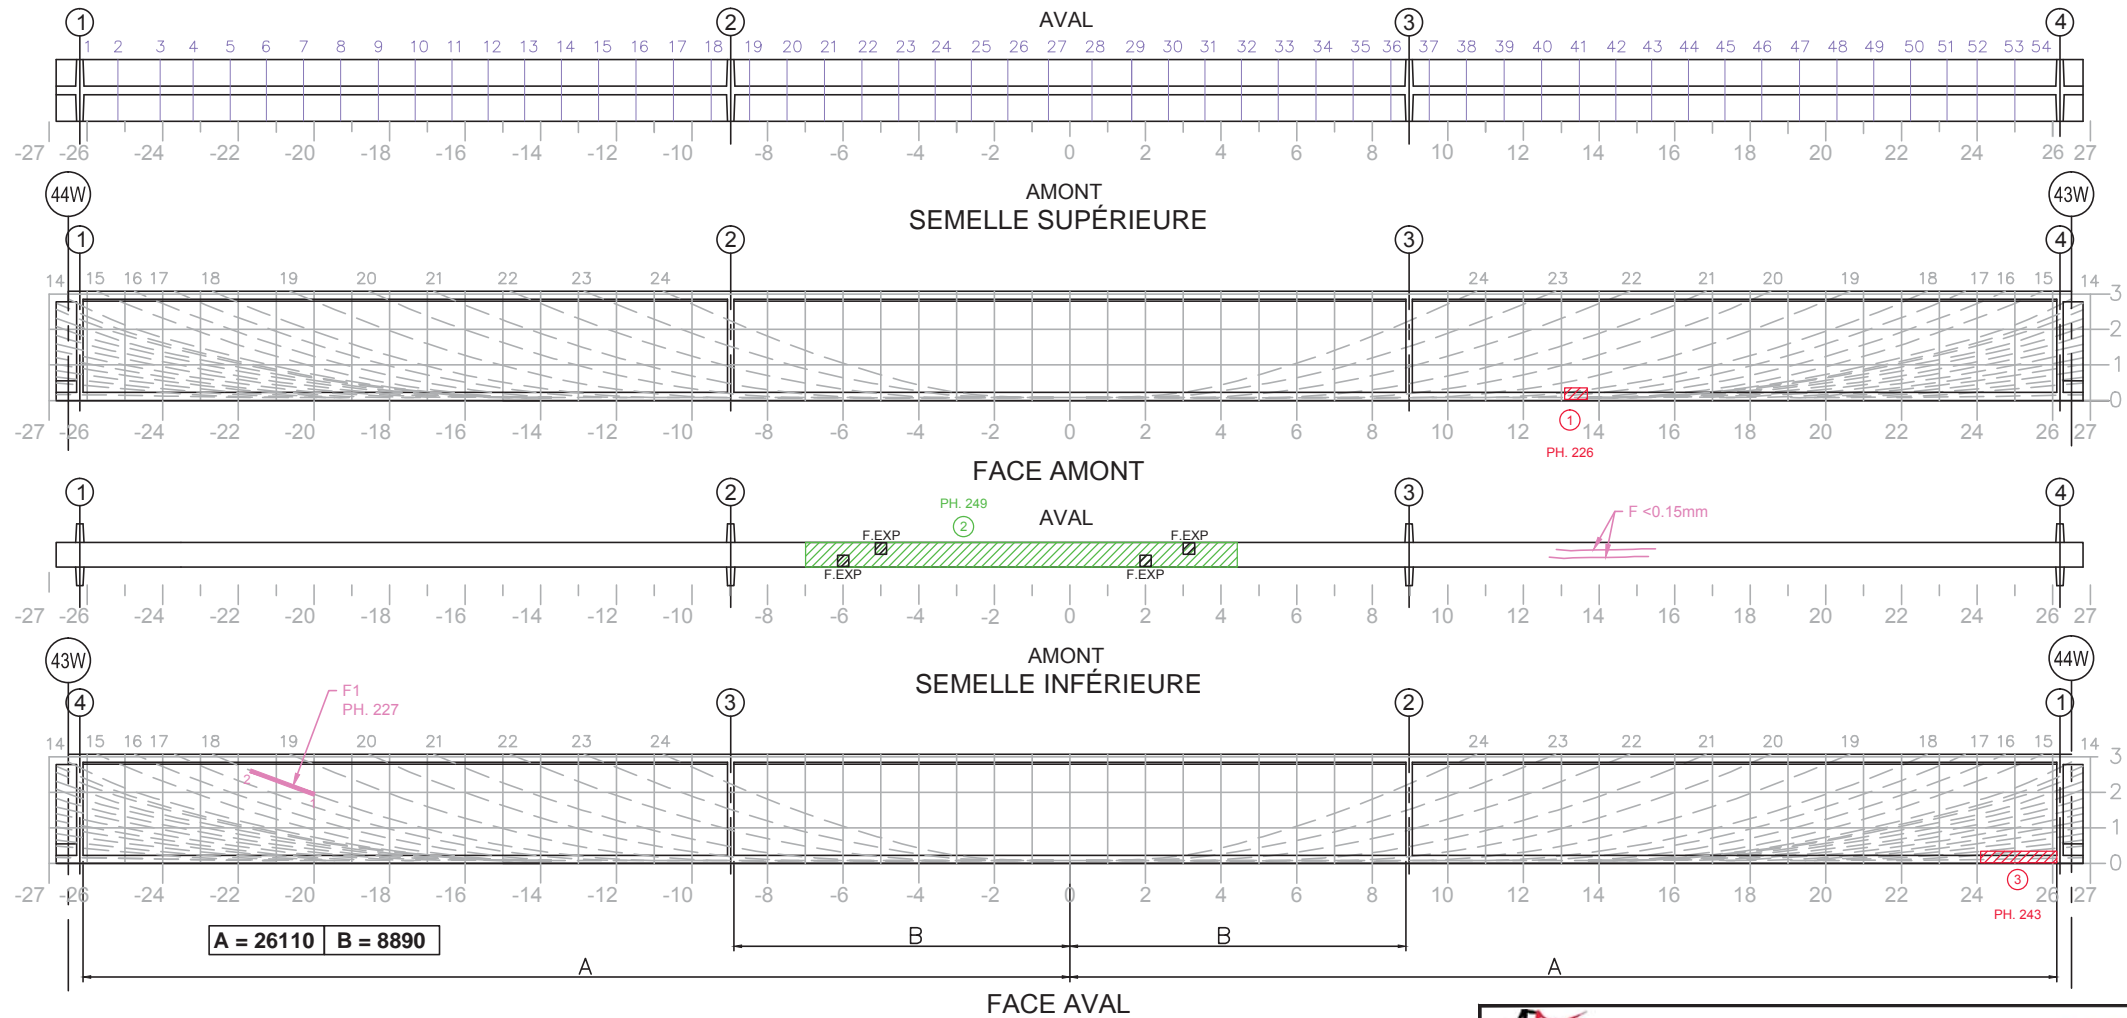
① ② ③ ④
AVAL
1 2 3 4 5 6 7 8 9 10 11 12 13 14 15 16 17 18 19 20 21 22 23 24 25 26 27 28 29 30 31 32 33 34 35 36 37 38 39 40 41 42 43 44 45 46 47 48 49 50 51 52 53 54
-27 -26 -24 -22 -20 -18 -16 -14 -12 -10 -8 -6 -4 -2 0 2 4 6 8 10 12 14 16 18 20 22 24 26 27
44W
AMONT
SEMELLE SUPÉRIEURE
43W
① ② ③ ④
14 15 16 17 18 19 20 21 22 23 24 24 23 22 21 20 19 18 17 16 15 14
3 2 1 0
-27 -26 -24 -22 -20 -18 -16 -14 -12 -10 -8 -6 -4 -2 0 2 4 6 8 10 12 14 16 18 20 22 24 26 27
①
PH. 226
FACE AMONT
① ② ③ ④
PH. 249
②
AVAL
F.EXP
F.EXP
F.EXP
F.EXP
F <0.15mm
-27 -26 -24 -22 -20 -18 -16 -14 -12 -10 -8 -6 -4 -2 0 2 4 6 8 10 12 14 16 18 20 22 24 26 27
43W
AMONT
SEMELLE INFÉRIEURE
44W
④ ③ ② ①
F1
PH. 227
14 15 16 17 18 19 20 21 22 23 24 24 23 22 21 20 19 18 17 16 15 14
2 1
3 2 1 0
-27 -26 -24 -22 -20 -18 -16 -14 -12 -10 -8 -6 -4 -2 0 2 4 6 8 10 12 14 16 18 20 22 24 26 27
③
PH. 243
| A = 26110 | B = 8890 |
|---|---|
B B
A A
FACE AVAL